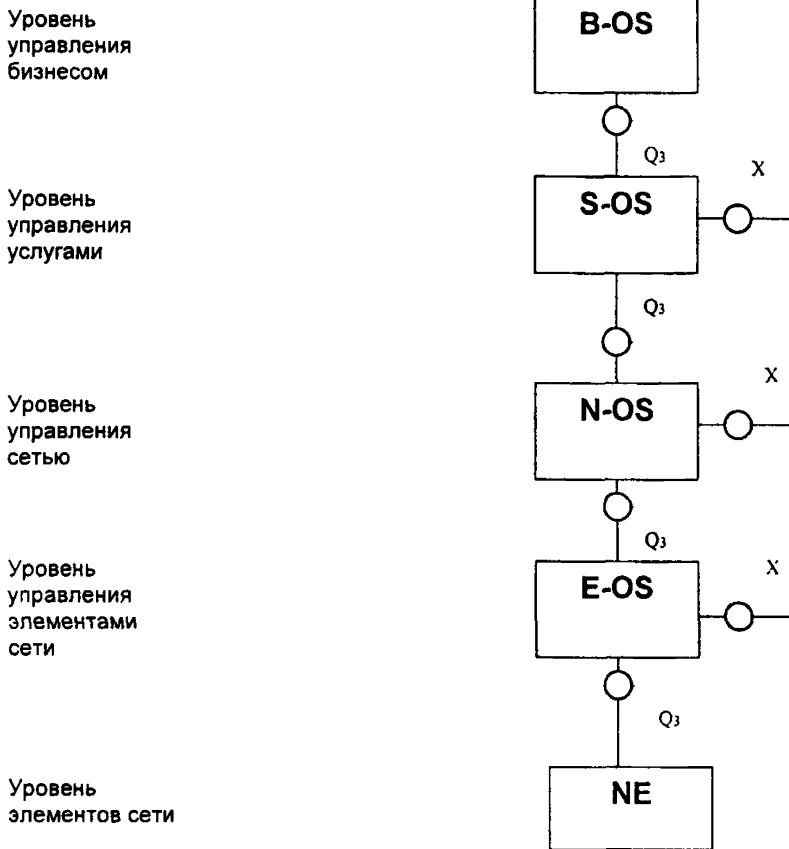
Уровень управления бизнесом

B-OS

$Q_3$

Уровень управления услугами

X

S-OS

$Q_3$

Уровень управления сетью

X

N-OS

$Q_3$

Уровень управления элементами сети

X

E-OS

$Q_3$

Уровень элементов сети

NE